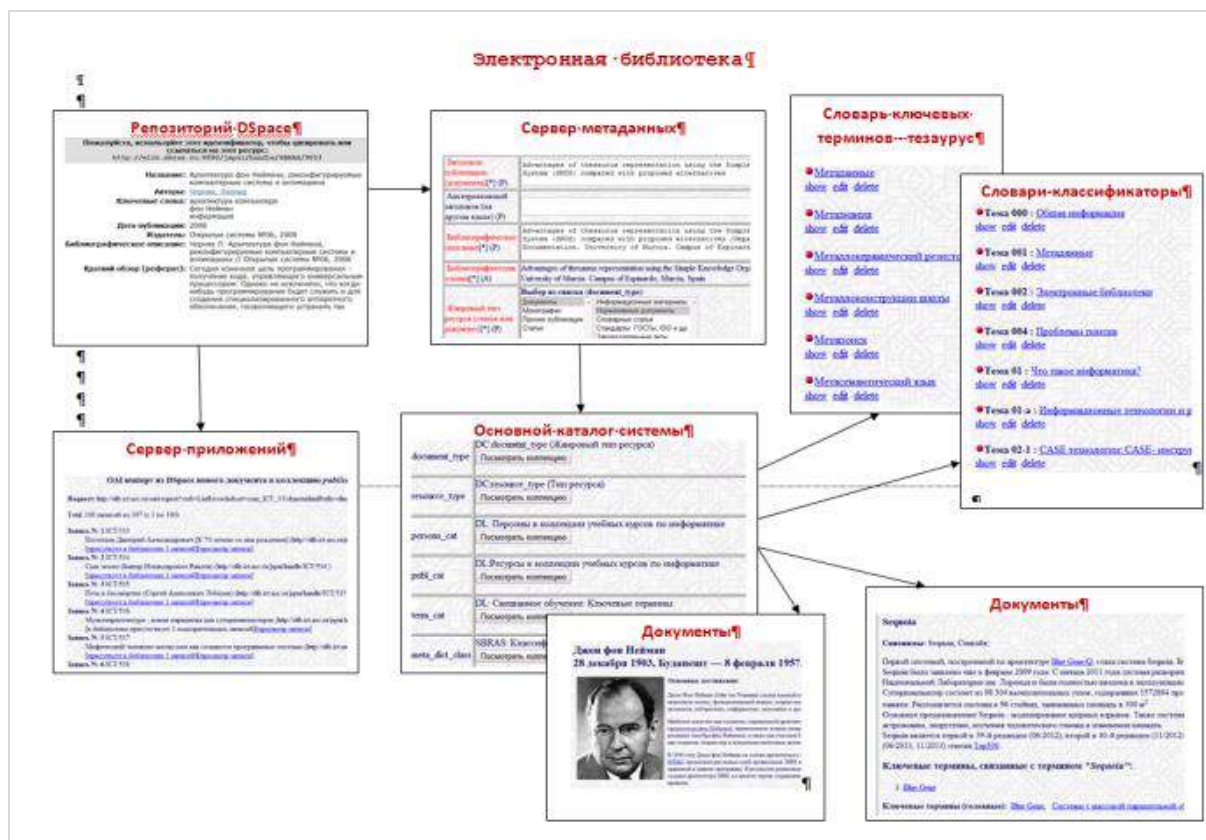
Электронная·библиотека¶

¶
¶

Репозиторий·DSpace¶

Пожалуйста, используйте этот идентификатор, чтобы цитировать или ссылаться на этот ресурс:

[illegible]

Название: Архитектура фон Неймана, реконфигурируемые компьютерные системы и антиимпеданс

Авторы: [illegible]

Ключевые слова: архитектура компьютера фон Нейман информация

Дата публикации: 2006

Издательство: Открытые системы М06, 2006

Библиографическое описание: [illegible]

Краткий обзор (реферат): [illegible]

Сервер-метаданных¶

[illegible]

Advantages of thesaurus representation using the Simple Knowledge Organization System (SKOS) compared with proposed alternatives

Advantages of thesaurus representation using the Simple Knowledge Organization System (SKOS) compared with proposed alternatives

Advantages of thesaurus representation using the Simple Knowledge Org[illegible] University of Murcia. Campus of Espinardo, Murcia, Spain

Выбор из списка (document_type)

Документы
Монографии
Прочие публикации
Статьи

Информационные материалы
Нормативные документы
Словарные статьи
Стандарты ГОСТы, ISO и др.

Словарь-ключевых-терминов---тезаурус¶

Метаданные
show edit delete

Метаданные
show edit delete

Металлокерамический резистор
show edit delete

Металлоконструкции шахты
show edit delete

Метапоиск
show edit delete

Метасемантический язык
show edit delete

Словари-классификаторы¶

Тема 000 : Общая информация
show edit delete

Тема 001 : Метаданные
show edit delete

Тема 002 : Электронные библиотеки
show edit delete

Тема 004 : Проблемы поиска
show edit delete

Тема 01 : Что такое информатика?
show edit delete

Тема 01-а : Информационные технологии и п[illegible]
show edit delete

Тема 02-1 : CASE-технологии: CASE- инстру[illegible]
show edit delete

¶

¶
¶
¶
¶

Сервер-приложений¶

OAI импорт из DSpace нового документа в коллекцию public

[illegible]

Основной-каталог-системы¶

| document_type | DC document_type (Жанровый тип ресурса) Посмотреть коллекцию |
|---|---|
| resource_type | DC resource_type (Тип ресурса) Посмотреть коллекцию |
| persons_cat | DL Персоны в коллекции учебных курсов по информатике Посмотреть коллекцию |
| publ_cat | DL Ресурсы в коллекции учебных курсов по информатике Посмотреть коллекцию |
| term_cat | DL Связанное обучение: Ключевые термины Посмотреть коллекцию |
| meta_dict_class | SBRAS: Классиф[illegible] Посмотреть коллекцию |

Документы¶

Джон фон Нейман
28 декабря 1903, Будапешт — 8 февраля 1957

Основные достижения:

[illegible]

¶

Документы¶

Sequoia

Связанные: Sequoia, Семейство

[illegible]

Ключевые термины, связанные с термином "Sequoia":

1. Blue Gene

Ключевые термины (похожие): Blue Gene, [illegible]